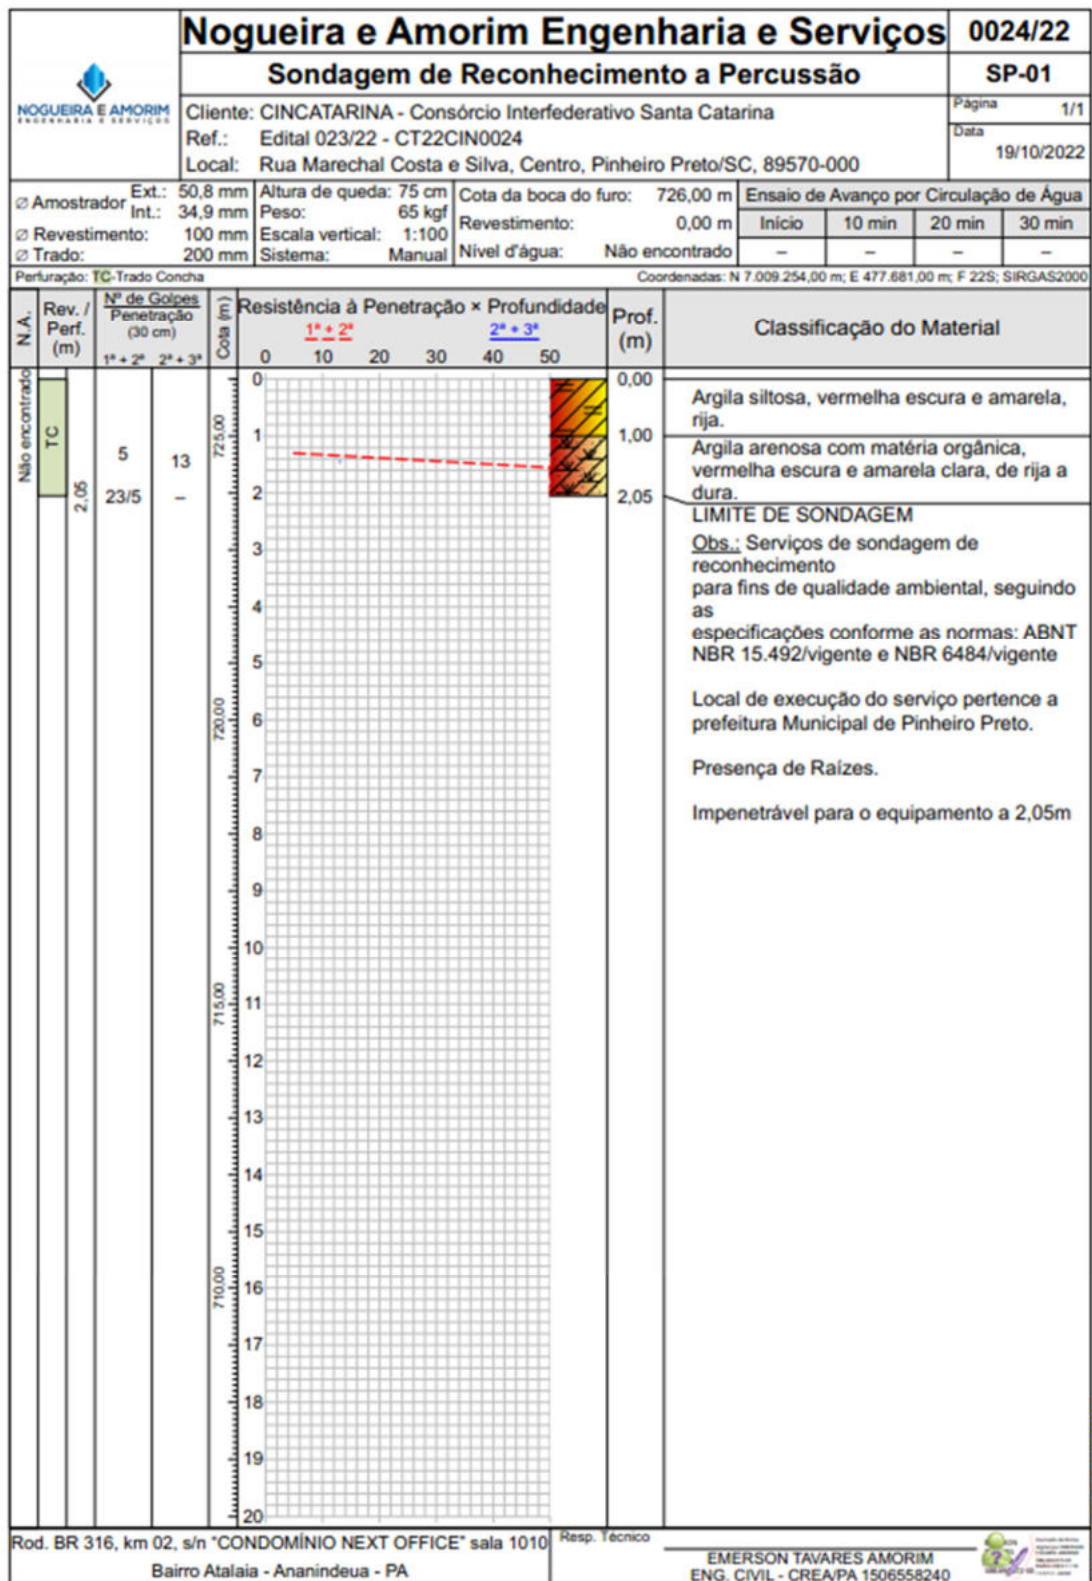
Nogueira e Amorim Engenharia e Serviços
0024/22
Sondagem de Reconhecimento a Percussão
SP-01

NOGUEIRA E AMORIM ENGENHARIA E SERVIÇOS

Cliente: CINCATARINA - Consórcio Interfederativo Santa Catarina
Ref.: Edital 023/22 - CT22CIN0024
Local: Rua Marechal Costa e Silva, Centro, Pinheiro Preto/SC, 89570-000

Página 1/1
Data 19/10/2022

∅ Amostrador Ext.: 50,8 mm Int.: 34,9 mm
∅ Revestimento: 100 mm
∅ Trado: 200 mm
Altura de queda: 75 cm
Peso: 65 kgf
Escala vertical: 1:100
Sistema: Manual
Cota da boca do furo: 726,00 m
Revestimento: 0,00 m
Nível d'água: Não encontrado

Ensaio de Avanço por Circulação de Água

| Início | 10 min | 20 min | 30 min |
|---|---|---|---|
| – | – | – | – |

Perfuração: TC-Trado Concha
Coordenadas: N 7.009.254,00 m; E 477.681,00 m; F 22S; SIRGAS2000

N.A.
Rev. / Perf. (m)
Nº de Golpes Penetração (30 cm)
1ª + 2ª 2ª + 3ª
Cota (m)
Resistência à Penetração × Profundidade
1ª + 2ª
2ª + 3ª
0 10 20 30 40 50
Prof. (m)
Classificação do Material

Não encontrado
TC
2,05
5 13
23/5 –
725,00
720,00
715,00
710,00
0 1 2 3 4 5 6 7 8 9 10 11 12 13 14 15 16 17 18 19 20
0,00
1,00
2,05

Argila siltosa, vermelha escura e amarela, rija.
Argila arenosa com matéria orgânica, vermelha escura e amarela clara, de rija a dura.
LIMITE DE SONDAGEM
Obs.: Serviços de sondagem de reconhecimento
para fins de qualidade ambiental, seguindo as
especificações conforme as normas: ABNT NBR 15.492/vigente e NBR 6484/vigente

Local de execução do serviço pertence a prefeitura Municipal de Pinheiro Preto.

Presença de Raízes.

Impenetrável para o equipamento a 2,05m

Rod. BR 316, km 02, s/n "CONDOMÍNIO NEXT OFFICE" sala 1010
Bairro Atalaia - Ananindeua - PA
Resp. Técnico
EMERSON TAVARES AMORIM
ENG. CIVIL - CREA/PA 1506558240